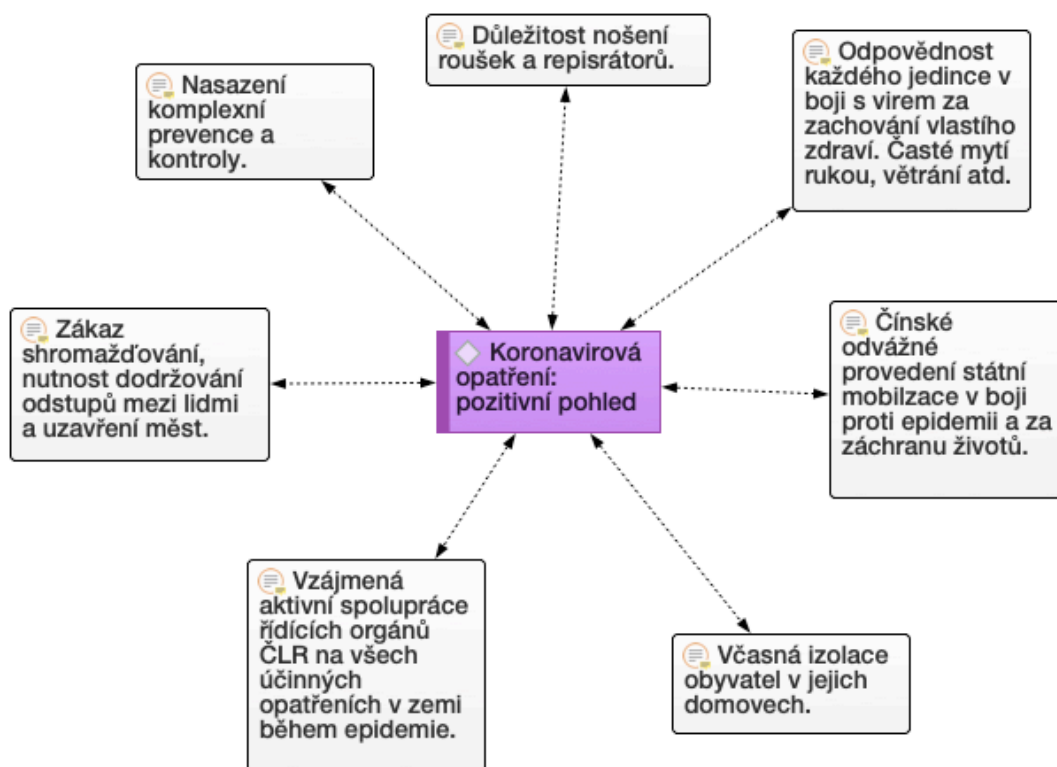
Důležitost nošení roušek a repisrátorů.

Nasazení komplexní prevence a kontroly.

Odpovědnost každého jedince v boji s virem za zachování vlastího zdraví. Časté mytí rukou, větrání atd.

Zákaz shromažďování, nutnost dodržování odstupů mezi lidmi a uzavření měst.

Koronavirová opatření: pozitivní pohled

Čínské odvážné provedení státní mobilzace v boji proti epidemii a za záchranu životů.

Vzájmená aktivní spolupráce řídících orgánů ČLR na všech účinných opatřeních v zemi během epidemie.

Včasná izolace obyvatel v jejich domovech.